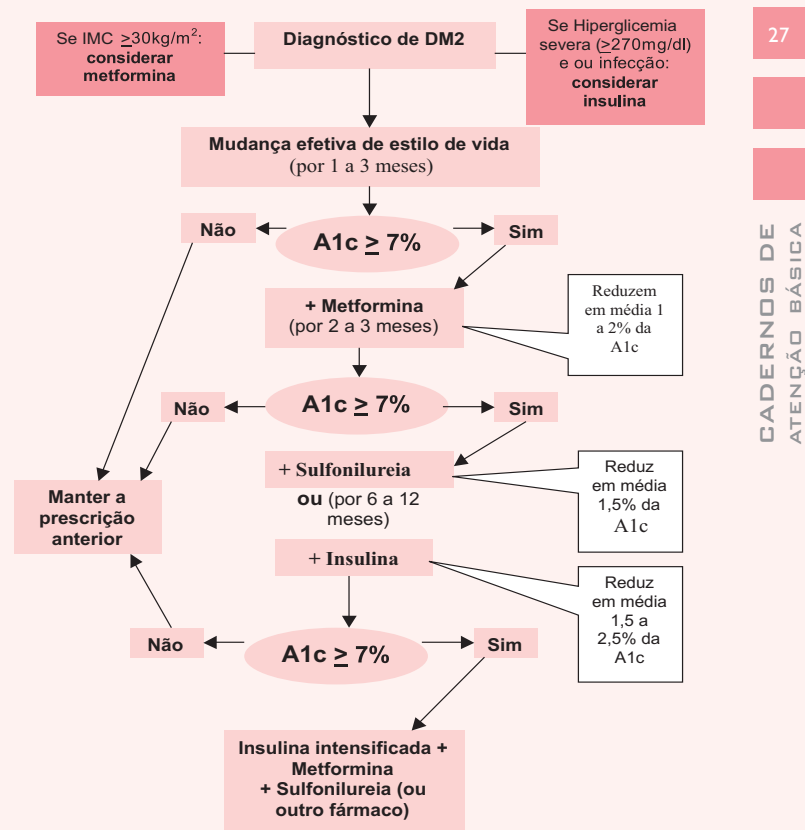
Se IMC $\geq$30kg/m$^2$: **considerar metformina**

Diagnóstico de DM2

Se Hiperglicemia severa ($\geq$270mg/dl) e ou infecção: **considerar insulina**

27

CADERNOS DE ATENÇÃO BÁSICA

Mudança efetiva de estilo de vida (por 1 a 3 meses)

Não

A1c $\geq$ 7%

Sim

+ Metformina (por 2 a 3 meses)

Reduzem em média 1 a 2% da A1c

Não

A1c $\geq$ 7%

Sim

+ Sulfonilureia

ou (por 6 a 12 meses)

Reduz em média 1,5% da A1c

Manter a prescrição anterior

+ Insulina

Reduz em média 1,5 a 2,5% da A1c

Não

A1c $\geq$ 7%

Sim

Insulina intensificada + Metformina + Sulfonilureia (ou outro fármaco)